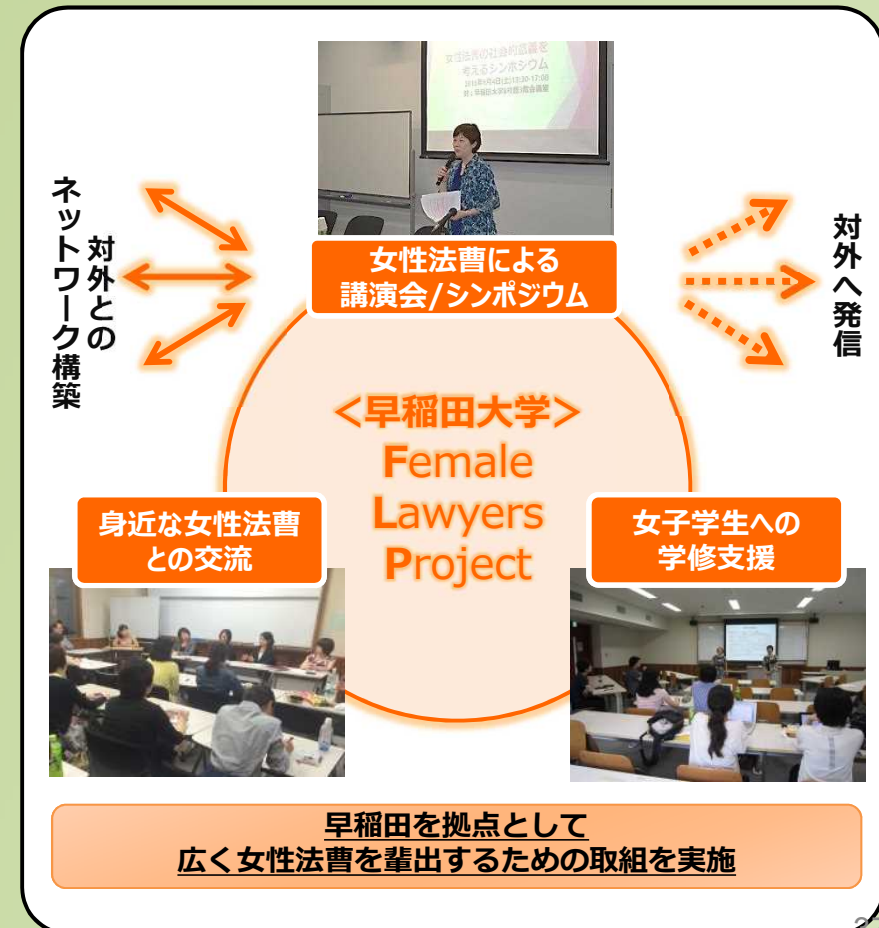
女性法曹の社会的認識を考えるシンポジウム

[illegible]

対外とのネットワーク構築

女性法曹による講演会/シンポジウム

対外へ発信

＜早稲田大学＞
Female
Lawyers
Project

身近な女性法曹との交流

女子学生への学修支援

早稲田を拠点として
広く女性法曹を輩出するための取組を実施

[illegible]